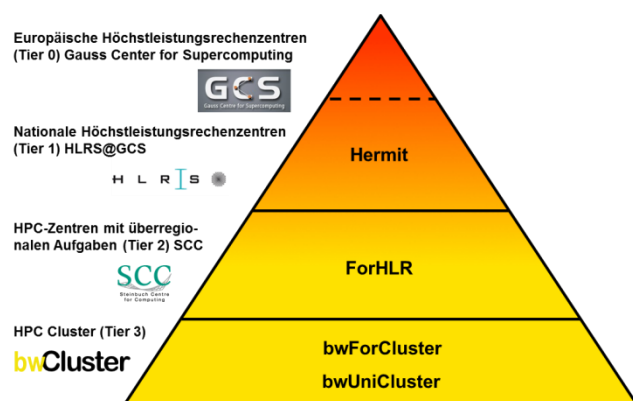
Europäische Höchstleistungsrechenzentren (Tier 0) Gauss Center for Supercomputing

GCS
Gauss Centre for Supercomputing

Nationale Höchstleistungsrechenzentren (Tier 1) HLRS@GCS

HLRS

HPC-Zentren mit überregionalen Aufgaben (Tier 2) SCC

SCC
Steinbuch Centre for Computing

HPC Cluster (Tier 3)

bwCluster

Hermit

ForHLR

bwForCluster

bwUniCluster